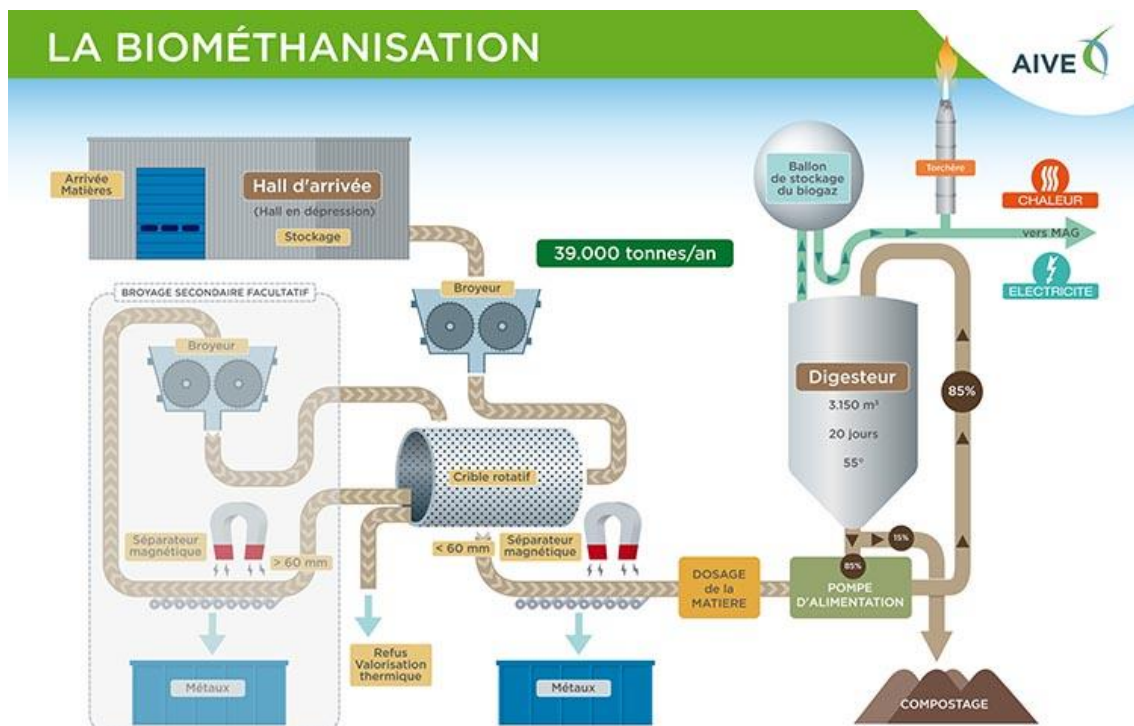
LA BIOMÉTHANISATION

AIVE

Arrivée Matières

Hall d'arrivée

(Hall en dépression)

Stockage

39.000 tonnes/an

Ballon de stockage du biogaz

Torchère

CHALEUR

vers MAG

ELECTRICITE

BROYAGE SECONDAIRE FACULTATIF

Broyeur

Broyeur

Digesteur

3.150 m³

20 jours

55°

85%

Crible rotatif

Séparateur magnétique

> 60 mm

< 60 mm

Séparateur magnétique

15%

85%

DOSAGE de la MATIERE

POMPE D'ALIMENTATION

Métaux

Refus Valorisation thermique

Métaux

COMPOSTAGE